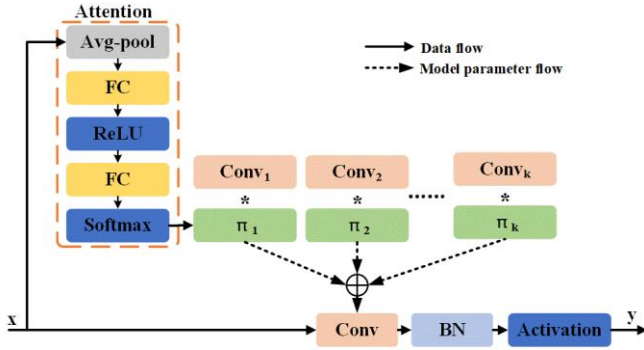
Attention

Avg-pool

FC

ReLU

FC

Softmax

Data flow

Model parameter flow

$\text{Conv}_1$

$\text{Conv}_2$

$\text{Conv}_k$

*

*

*

$\pi_1$

$\pi_2$

$\pi_k$

$\oplus$

x

Conv

BN

Activation

y